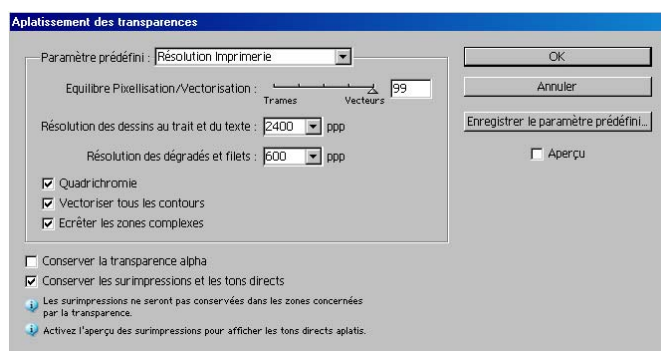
Aplatissement des transparences

Paramètre prédéfini : Résolution Imprimerie

Equilibre Pixellisation/Vectorisation : 99

Trames Vecteurs

Résolution des dessins au trait et du texte : 2400 ppp

Résolution des dégradés et filets : 600 ppp

Quadrichromie

Vectoriser tous les contours

Ecrêter les zones complexes

Conserver la transparence alpha

Conserver les surimpressions et les tons directs

Les surimpressions ne seront pas conservées dans les zones concernées par la transparence.

Activez l'aperçu des surimpressions pour afficher les tons directs aplatis.

OK

Annuler

Enregistrer le paramètre prédéfini...

Aperçu